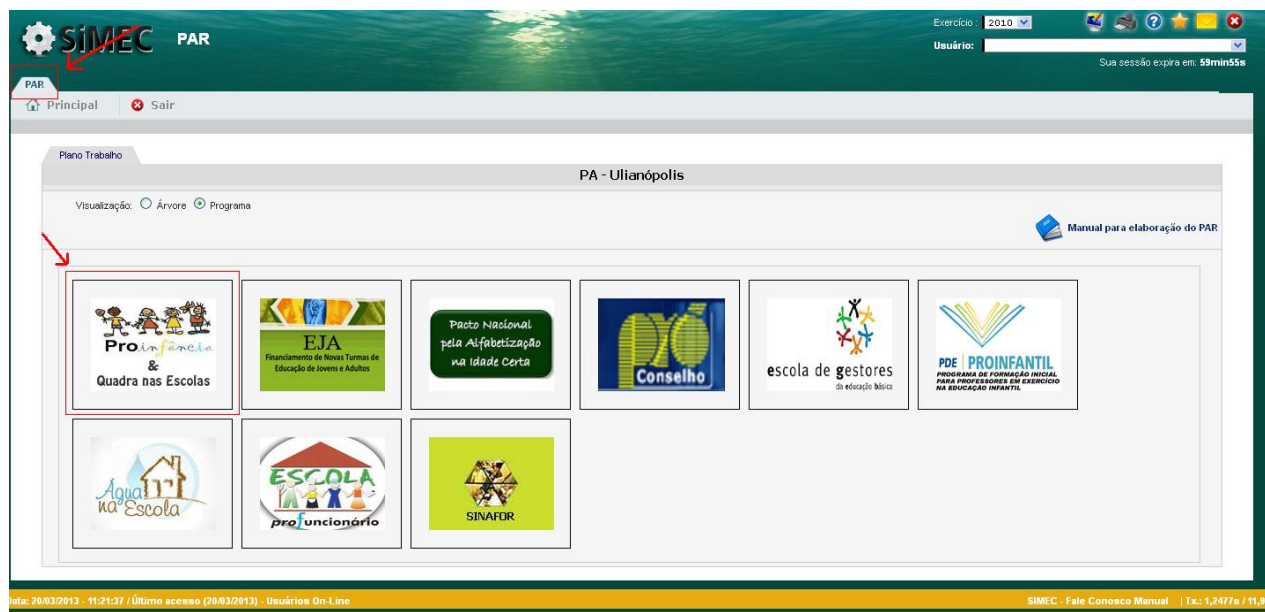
SiMEC PAR

Exercício: 2010
Usuário:
Sua sessão expira em: 59min55s

PAR

Principal Sair

Plano Trabalho

PA - Ulianópolis

Visualização: Árvore Programa

Manual para elaboração do PAR

Proinfância & Quadra nas Escolas

EJA Financiamento de Novas Turmas de Educação de Jovens e Adultos

Pacto Nacional pela Alfabetização na Idade Certa

Pró Conselho

escola de gestores da educação básica

PDE PROINFANTIL PROGRAMA DE FORMAÇÃO INICIAL PARA PROFESSORES EM EXERCÍCIO NA EDUCAÇÃO INFANTIL

Água na Escola

ESCOLA profuncionário

SINAFOR

Data: 20/03/2013 - 11:21:37 / Último acesso (20/03/2013) - Usuários On-Line

SIMEC - Fale Conosco Manual | Tx.: 1,2477s / 11,9